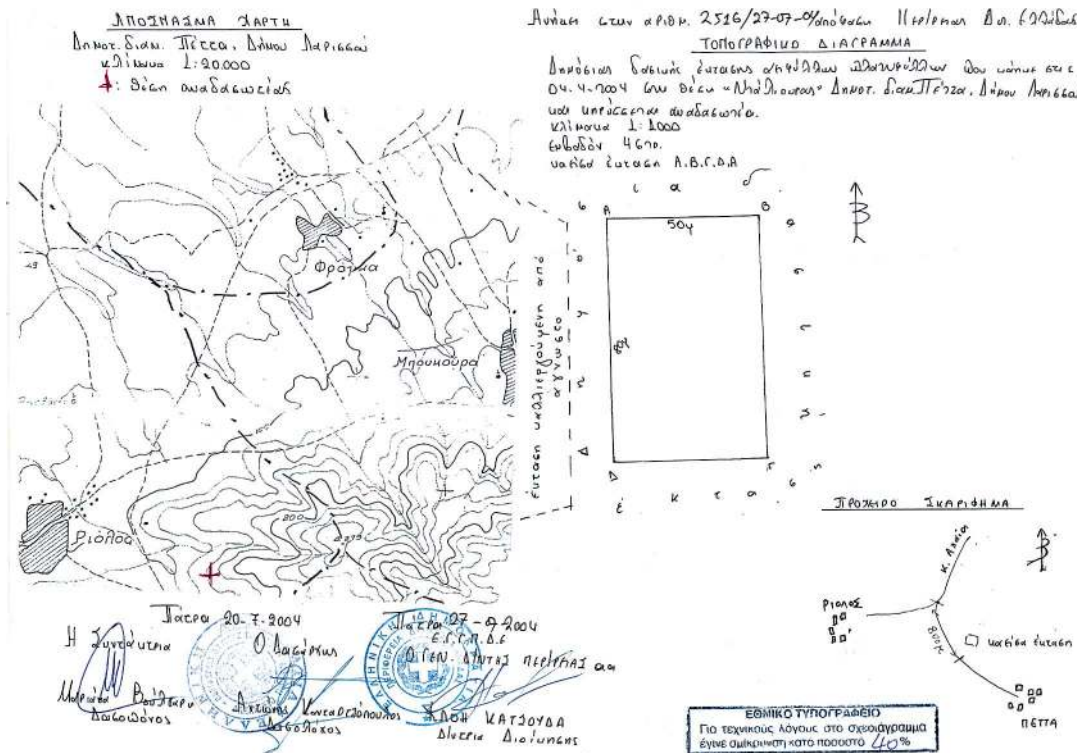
ΑΠΟΣΠΑΣΜΑ ΧΑΡΤΗ
Δημοτ. Διαμ. Πέτσα, Δήμου Λαρισσαί
κλίμακα 1:20.000
+: Θέση αναδάσωσης

Αντίγρ. στην αριθμ. 2516/27-07-04/απόφαση Περιφέρειας Δυτ. Ελλάδας
ΤΟΠΟΓΡΑΦΙΚΟ ΔΙΑΓΡΑΜΜΑ
Δημόσιας δασικής έκτασης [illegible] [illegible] που κάηκε στις 04.4.2004 στη θέση «Μπλιουσας» Δημοτ. Διαμ. Πέτσα, Δήμου Λαρισσαί και κηρύσσεται αναδασωτέα.
κλίμακα 1:1000
εμβαδόν 4στρ.
κατάσα έκταση Α.Β.Γ.Δ.Α

Φράγκα
Μπουκούρα
Ριόλος
έκταση καλλιεργούμενη από αγρωστικο

50μ
80μ
Α Β Γ Δ
ι α
ε κ τ α σ η

Πάτρα 20-7-2004
Η Συντάκτρια
Μαρία Βασιλοπούλου
Δασολόγος
Ο Διευθυντής
Αντώνιος Κωνσταντόπουλος
Δασολόγος

Πάτρα 27-7-2004
Ε.Σ.Γ.Π.Δ.Ε
Ο ΓΕΝ. Δ/ΝΤΗΣ ΠΕΡΙΦΕΡΕΙΑΣ
ΚΑΤΣΟΥΔΑ
Διευθ. Διοίκησης

ΠΡΟΧΕΙΡΟ ΣΚΑΡΙΦΗΜΑ
Ριόλος
Κ. Αχαΐα
800μ
κατάσα έκταση
ΠΕΤΤΑ

ΕΘΝΙΚΟ ΤΥΠΟΓΡΑΦΕΙΟ
Για τεχνικούς λόγους στο σχεδιάγραμμα έγινε σμίκρυνση κατά ποσοστό 40%